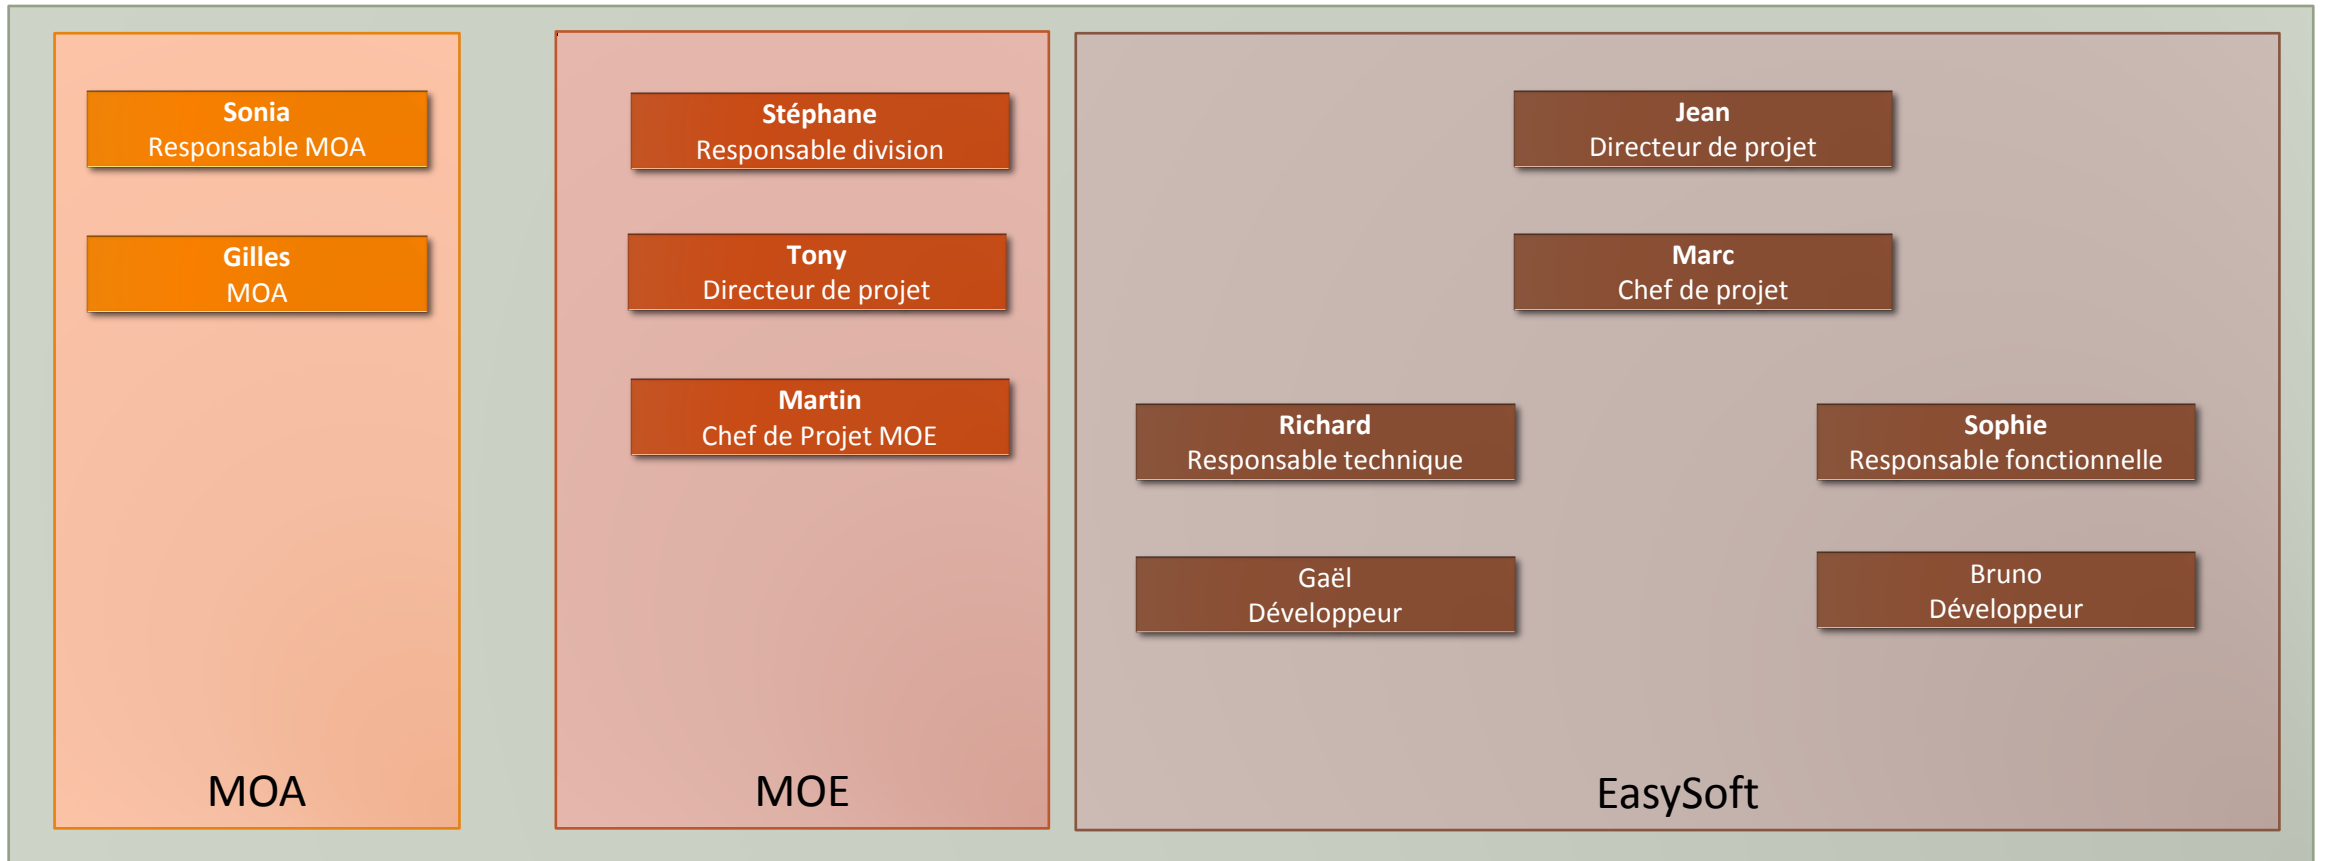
Sonia
Responsable MOA

Gilles
MOA

MOA

Stéphane
Responsable division

Tony
Directeur de projet

Martin
Chef de Projet MOE

MOE

Jean
Directeur de projet

Marc
Chef de projet

Richard
Responsable technique

Sophie
Responsable fonctionnelle

Gaël
Développeur

Bruno
Développeur

EasySoft